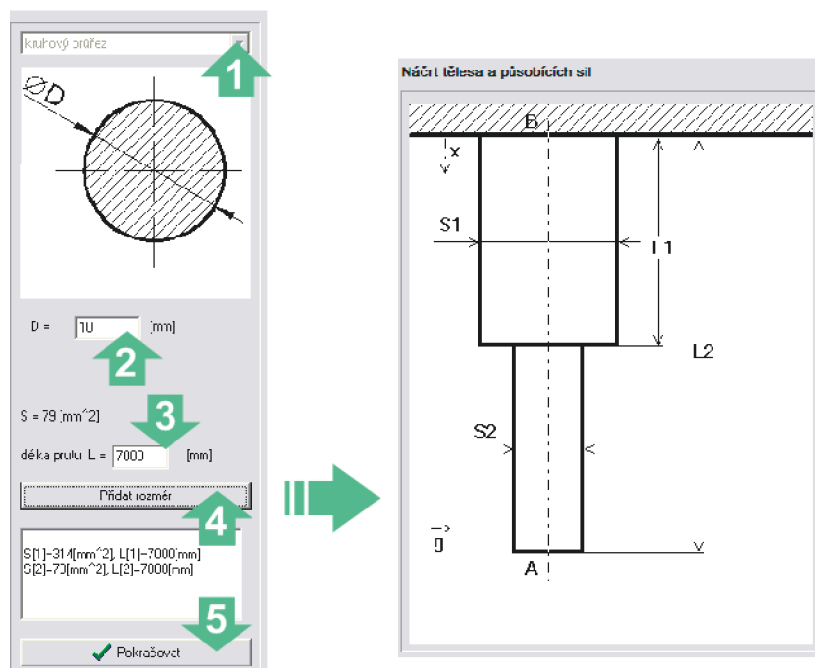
kruhový průřez

1

ØD

D = 10 [mm]

2

S = 79 [mm^2]

3

délka prutu L = 7000 [mm]

Přidat rozměr

4

S[1]=314[mm^2], L[1]=7000[mm]
S[2]=79[mm^2], L[2]=7000[mm]

5

Pokračovat

Náčrt tělesa a působících sil

B

x

S1

L1

L2

S2

$\vec{g}$

A